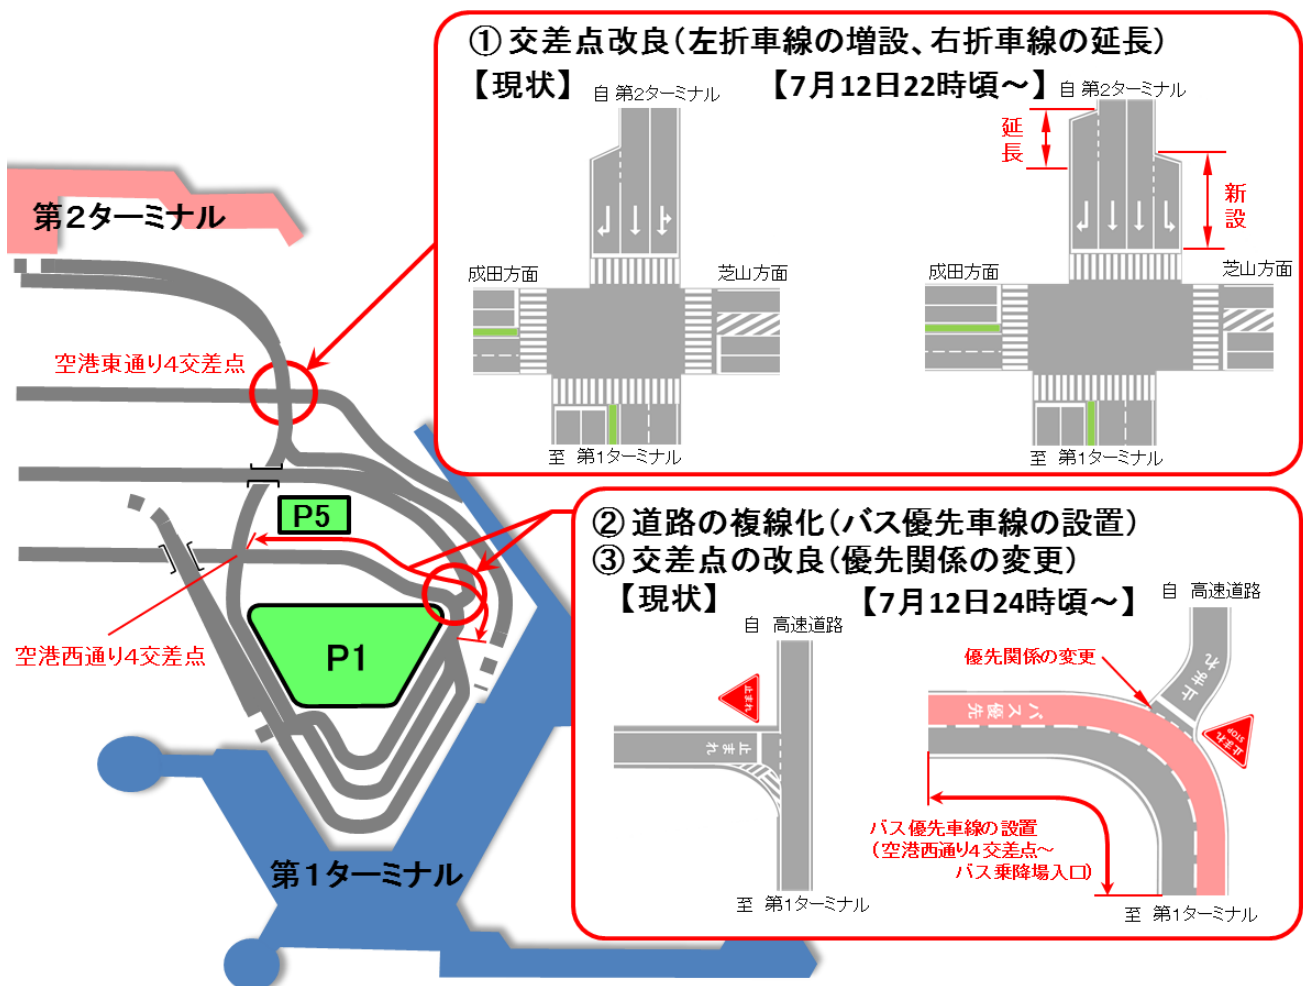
第2ターミナル

空港東通り4交差点

P5

空港西通り4交差点

P1

第1ターミナル

① 交差点改良（左折車線の増設、右折車線の延長）

【現状】 自 第2ターミナル

成田方面

芝山方面

至 第1ターミナル

【7月12日22時頃～】 自 第2ターミナル

延長

新設

成田方面

芝山方面

至 第1ターミナル

② 道路の複線化（バス優先車線の設置）
③ 交差点の改良（優先関係の変更）

【現状】

自 高速道路

止まれ

止まれ

至 第1ターミナル

【7月12日24時頃～】 自 高速道路

優先関係の変更

止まれ

バス優先

止まれ STOP

バス優先車線の設置
（空港西通り4交差点～
バス乗降場入口）

至 第1ターミナル